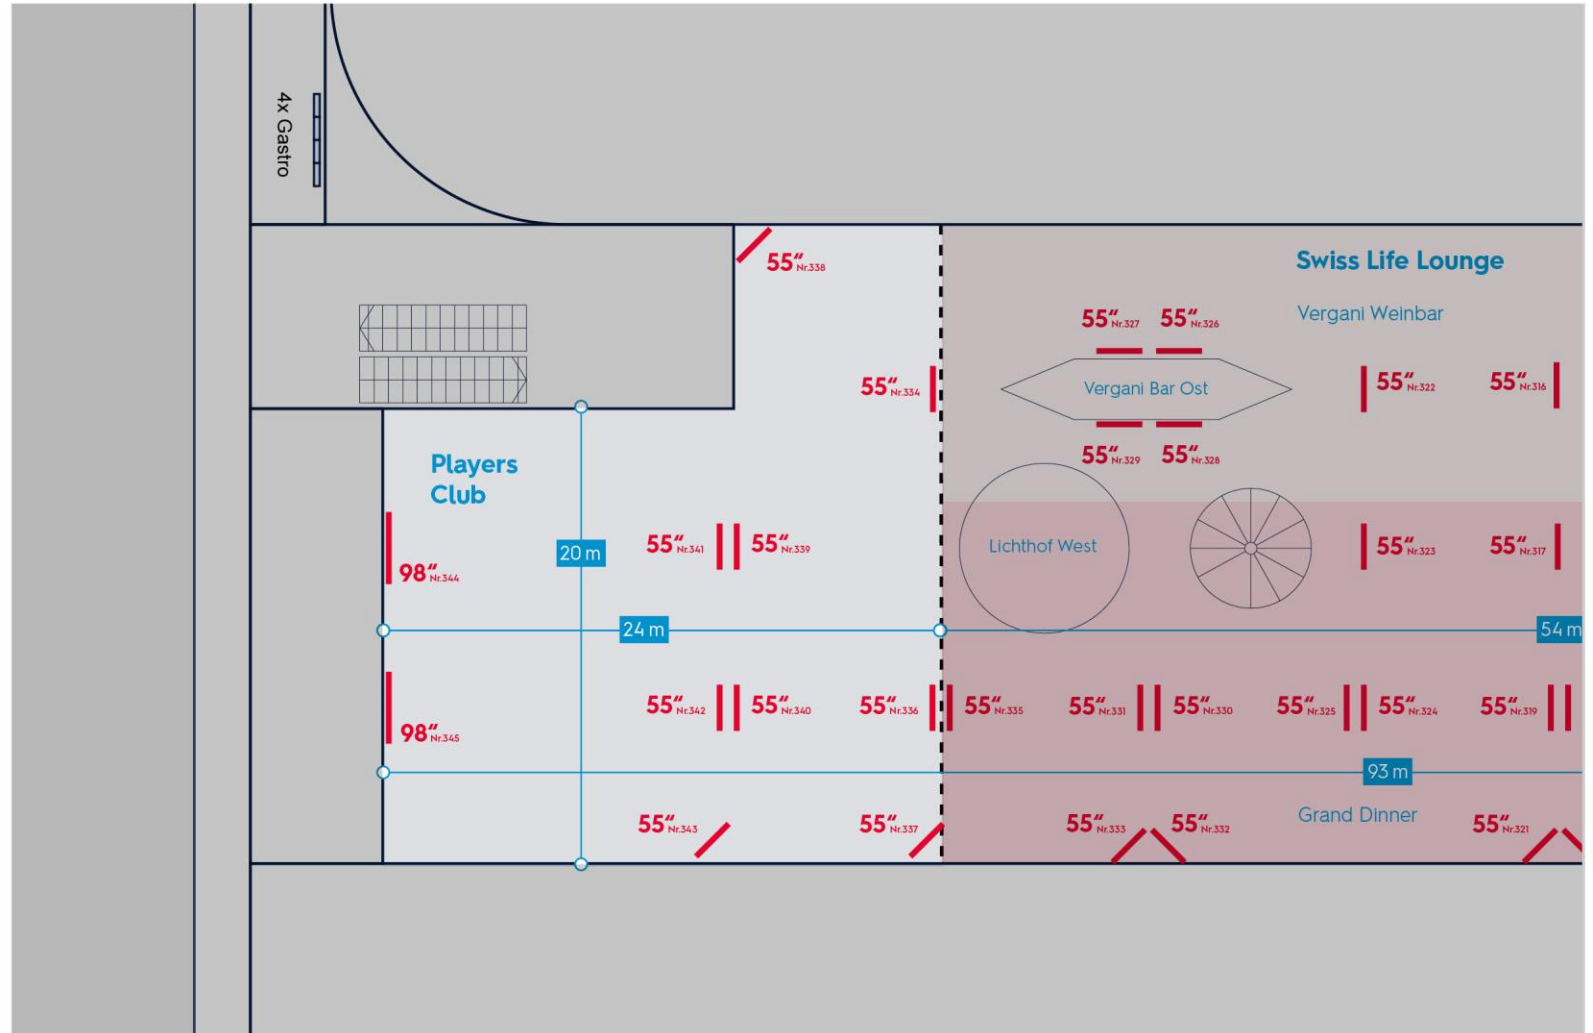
4x Gastro

55" Nr.338

Swiss Life Lounge

Vergani Weinbar

55" Nr.327 55" Nr.326

55" Nr.334

Vergani Bar Ost

55" Nr.322 55" Nr.316

55" Nr.329 55" Nr.328

Players Club

20 m

55" Nr.341 55" Nr.339

Lichthof West

55" Nr.323 55" Nr.317

98" Nr.344

24 m

54 m

98" Nr.345

55" Nr.342 55" Nr.340 55" Nr.336 55" Nr.335 55" Nr.331 55" Nr.330 55" Nr.325 55" Nr.324 55" Nr.319

93 m

Grand Dinner

55" Nr.343 55" Nr.337 55" Nr.333 55" Nr.332 55" Nr.321